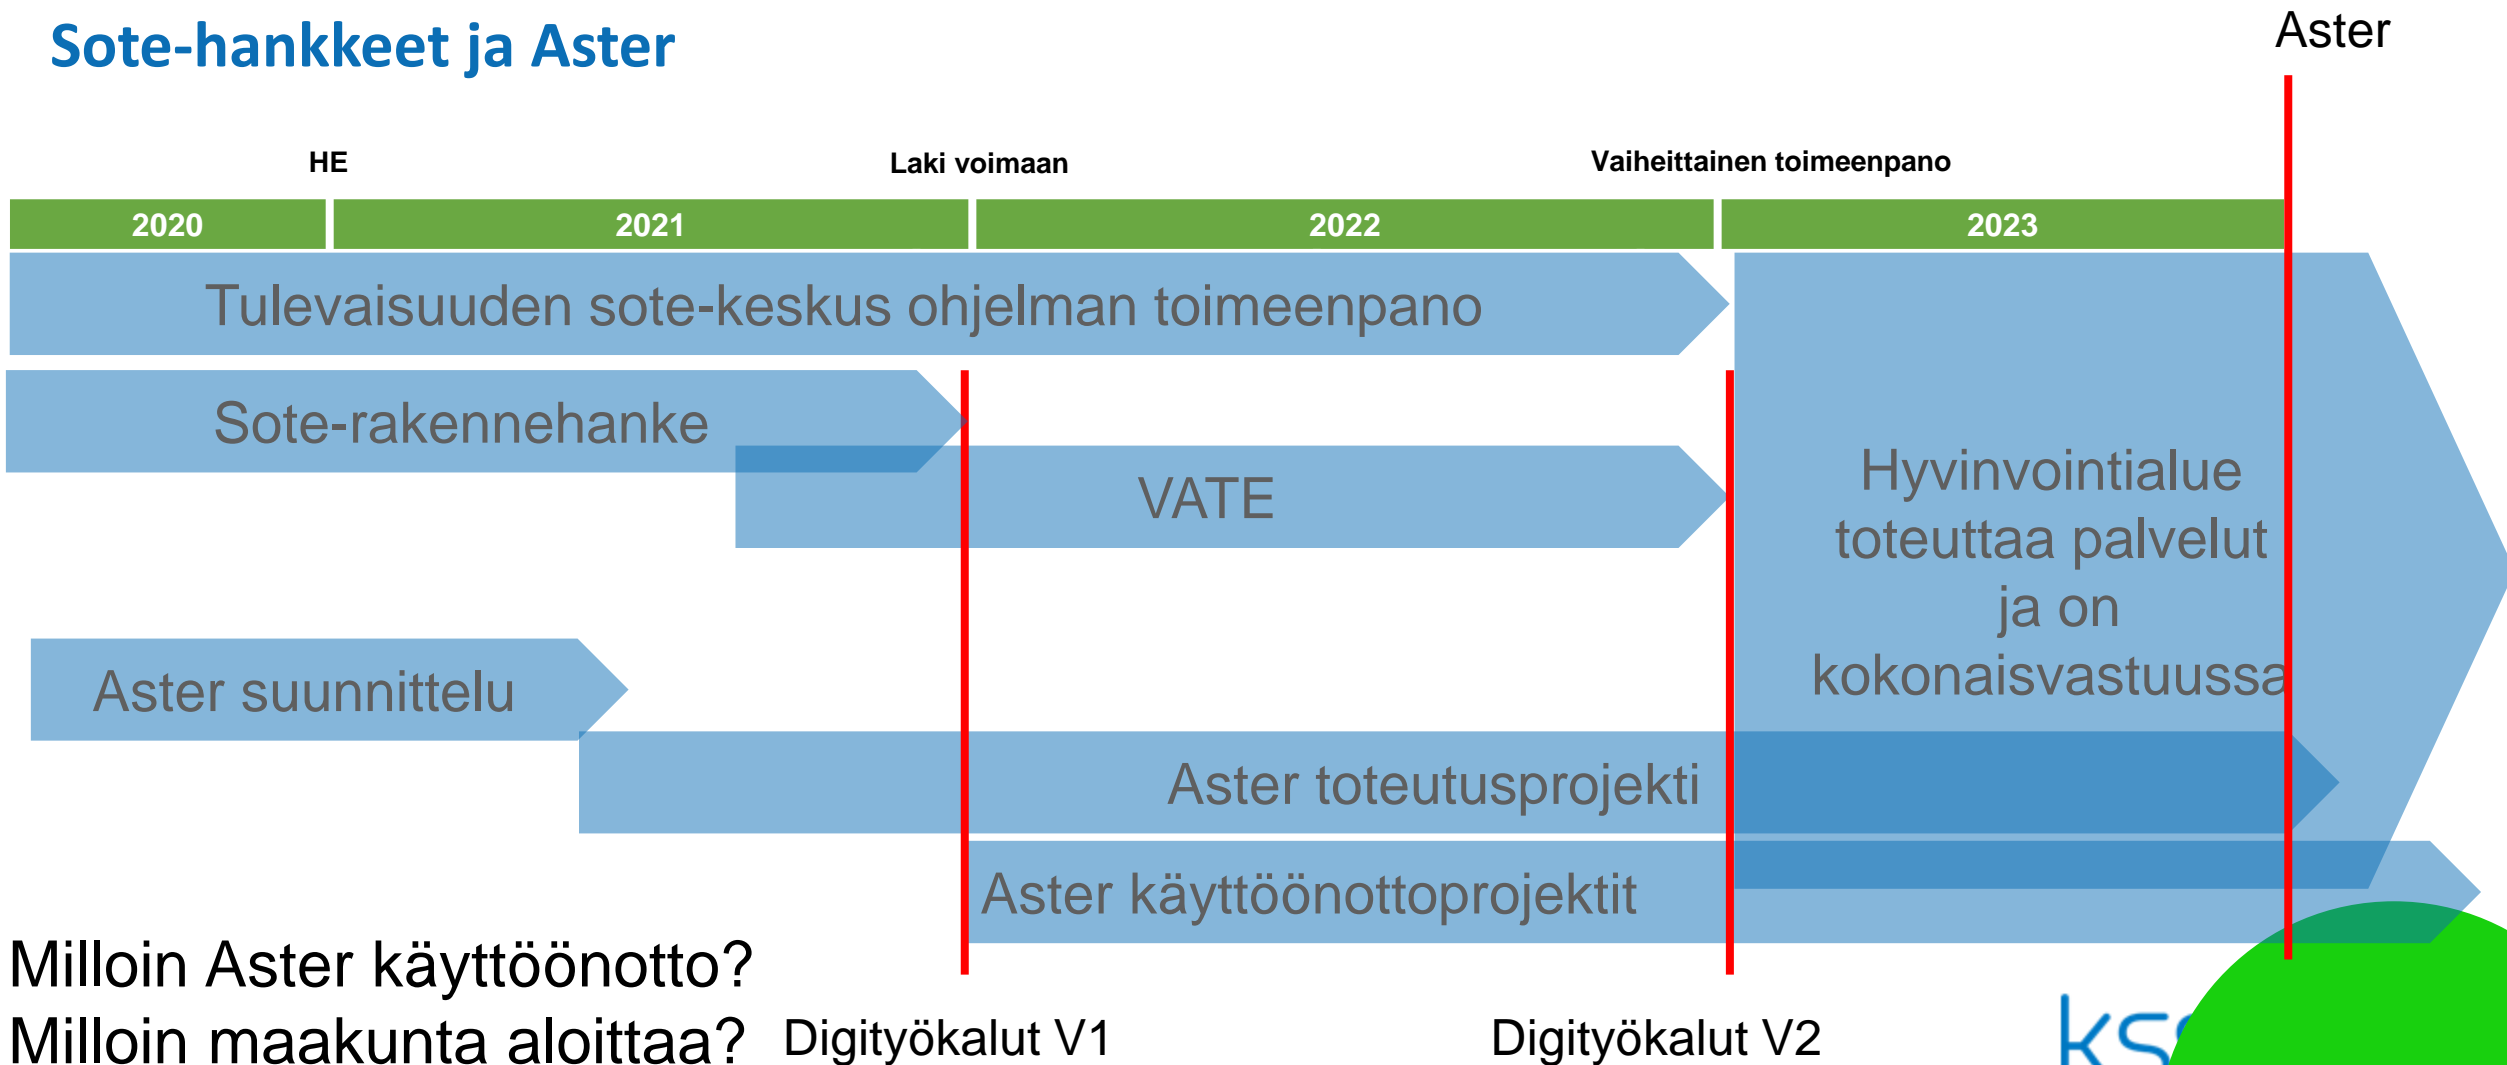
Sote-hankkeet ja Aster

Aster

HE

Laki voimaan

Vaiheittainen toimeenpano

| 2020 | 2021 | 2022 | 2023 |
|---|---|---|---|

Tulevaisuuden sote-keskus ohjelman toimeenpano

Sote-rakennehanke

VATE

Hyvinvointialue toteuttaa palvelut ja on kokonaisvastuussa

Aster suunnittelu

Aster toteutusprojekti

Aster käyttöönottoprojektit

Milloin Aster käyttöönotto?

Milloin maakunta aloittaa?

Digityökalut V1

Digityökalut V2

ks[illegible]